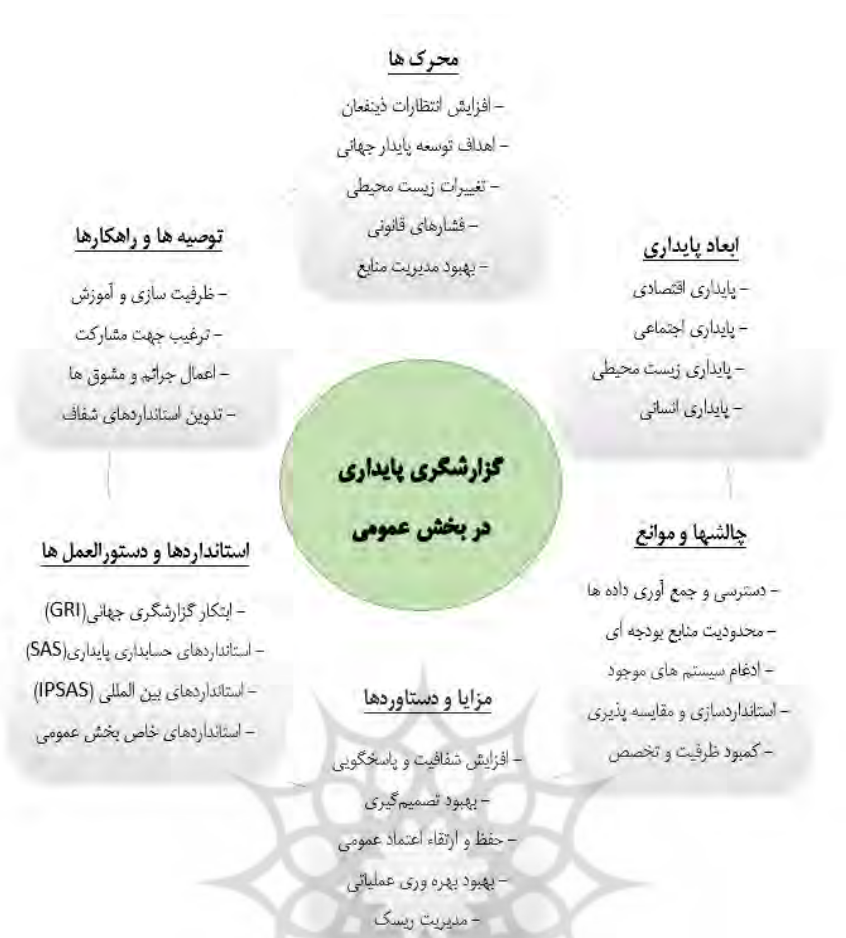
محرک ها
– افزایش انتظارات ذینفعان
– اهداف توسعه پایدار جهانی
– تغییرات زیست محیطی
– فشارهای قانونی
– بهبود مدیریت منابع

توصیه ها و راهکارها
– ظرفیت سازی و آموزش
– ترغیب جهت مشارکت
– اعمال جرائم و مشوق ها
– تدوین استانداردهای شفاف

ابعاد پایداری
– پایداری اقتصادی
– پایداری اجتماعی
– پایداری زیست محیطی
– پایداری انسانی

گزارشگری پایداری
در بخش عمومی

استانداردها و دستورالعمل ها
– ابتکار گزارشگری جهانی(GRI)
– استانداردهای حسابداری پایداری(SAS)
– استانداردهای بین المللی (IPSAS)
– استانداردهای خاص بخش عمومی

چالشها و موانع
– دسترسی و جمع آوری داده ها
– محدودیت منابع بودجه ای
– ادغام سیستم های موجود
– استانداردسازی و مقایسه پذیری
– کمبود ظرفیت و تخصص

مزایا و دستاوردها
– افزایش شفافیت و پاسخگویی
– بهبود تصمیم‌گیری
– حفظ و ارتقاء اعتماد عمومی
– بهبود بهره وری عملیاتی
– مدیریت ریسک